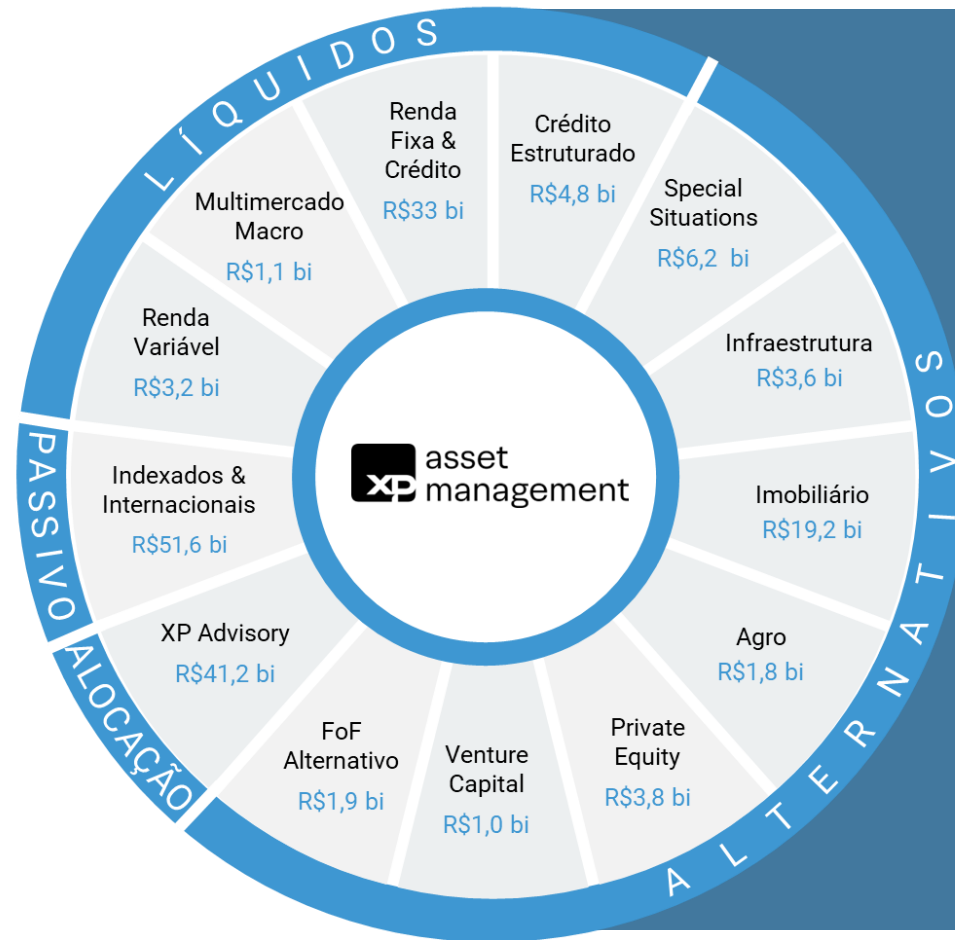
LÍQUIDOS

Renda Fixa & Crédito
R$33 bi

Crédito Estruturado
R$4,8 bi

Special Situations
R$6,2 bi

Infraestrutura
R$3,6 bi

Imobiliário
R$19,2 bi

Agro
R$1,8 bi

Private Equity
R$3,8 bi

Venture Capital
R$1,0 bi

FoF Alternativo
R$1,9 bi

XP Advisory
R$41,2 bi

Indexados & Internacionais
R$51,6 bi

Renda Variável
R$3,2 bi

Multimercado Macro
R$1,1 bi

XP asset management

ALTERNATIVOS

PASSIVO

ALOCAÇÃO